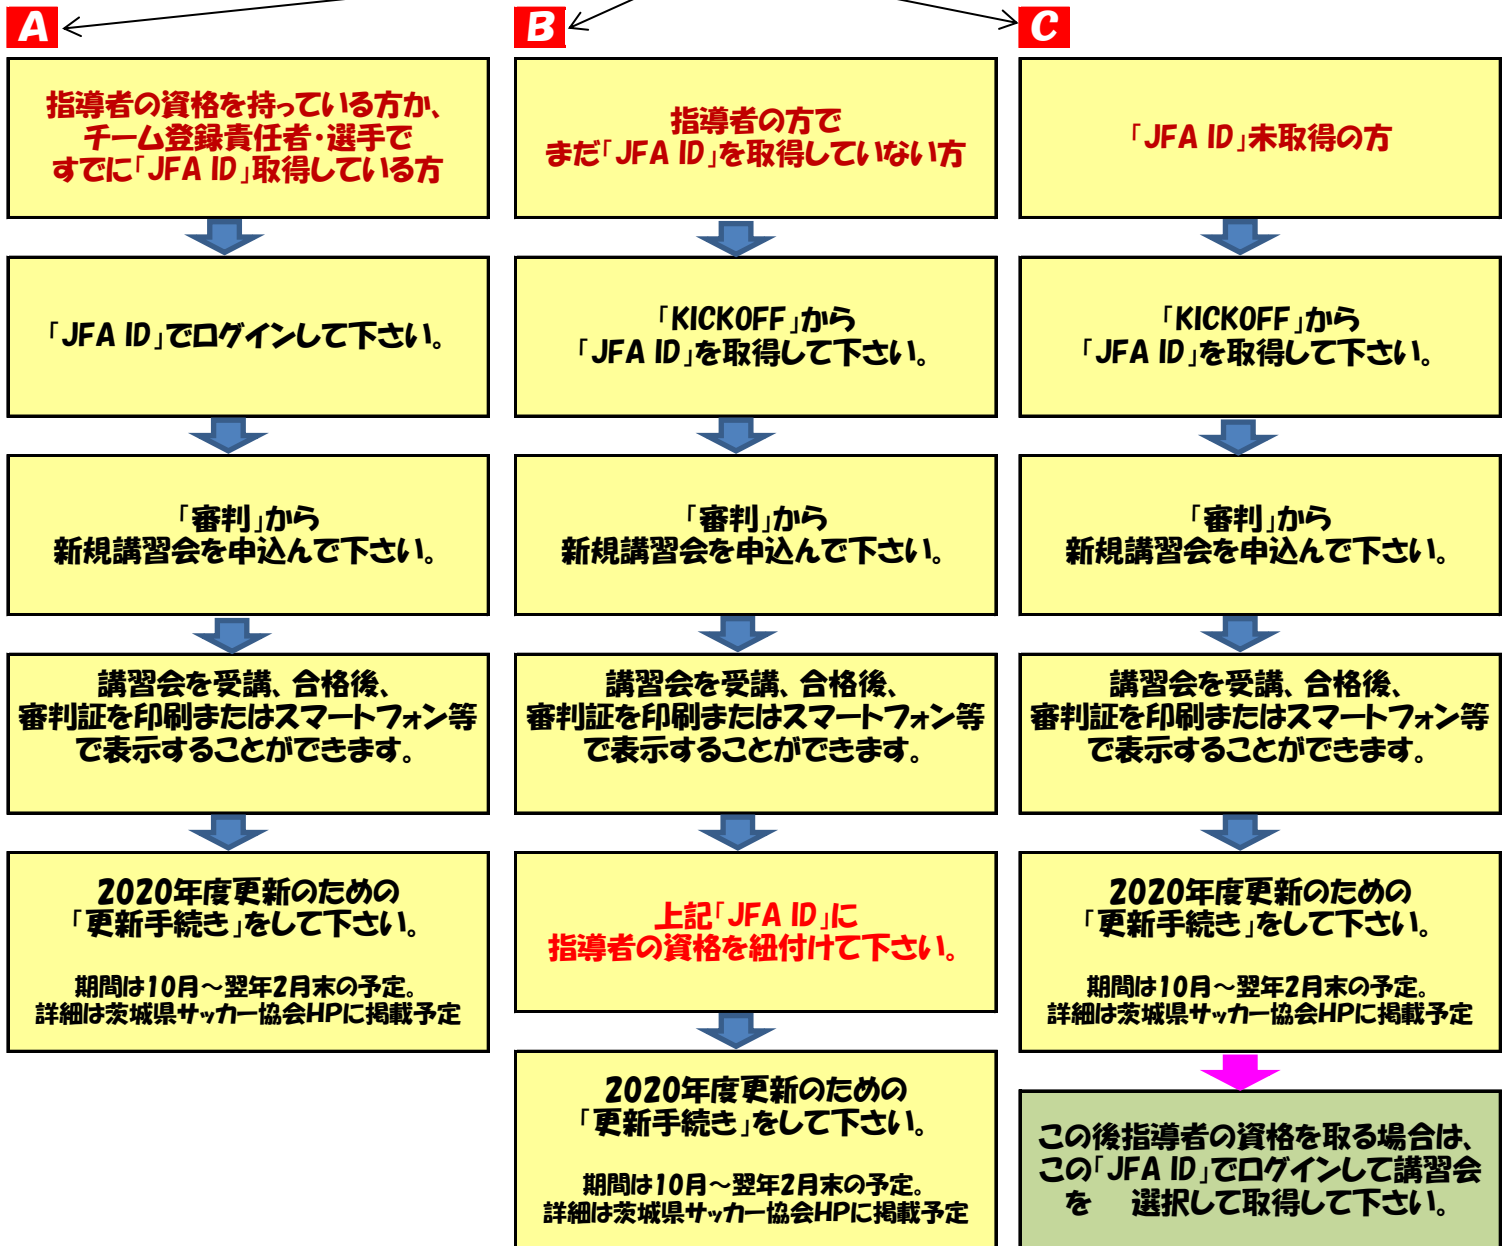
A

指導者の資格を持っている方か、チーム登録責任者・選手ですでに「JFA ID」取得している方

「JFA ID」でログインして下さい。

「審判」から新規講習会を申込んで下さい。

講習会を受講、合格後、審判証を印刷またはスマートフォン等で表示することができます。

2020年度更新のための「更新手続き」をして下さい。

期間は10月～翌年2月末の予定。詳細は茨城県サッカー協会HPに掲載予定

B

指導者の方でまだ「JFA ID」を取得していない方

「KICKOFF」から「JFA ID」を取得して下さい。

「審判」から新規講習会を申込んで下さい。

講習会を受講、合格後、審判証を印刷またはスマートフォン等で表示することができます。

上記「JFA ID」に指導者の資格を紐付けて下さい。

2020年度更新のための「更新手続き」をして下さい。

期間は10月～翌年2月末の予定。詳細は茨城県サッカー協会HPに掲載予定

C

「JFA ID」未取得の方

「KICKOFF」から「JFA ID」を取得して下さい。

「審判」から新規講習会を申込んで下さい。

講習会を受講、合格後、審判証を印刷またはスマートフォン等で表示することができます。

2020年度更新のための「更新手続き」をして下さい。

期間は10月～翌年2月末の予定。詳細は茨城県サッカー協会HPに掲載予定

この後指導者の資格を取る場合は、この「JFA ID」でログインして講習会を 選択して取得して下さい。